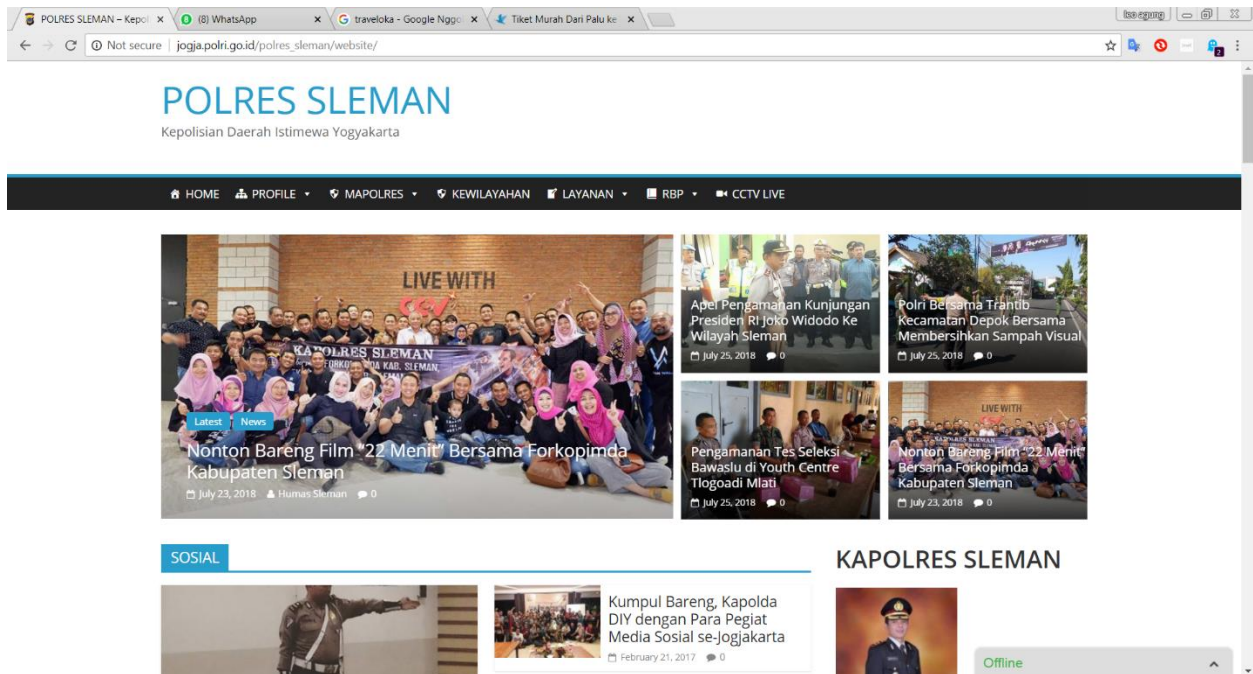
POLRES SLEMAN – Kepol ×
(8) WhatsApp ×
traveloka - Google Nggo ×
Tiket Murah Dari Palu ke ×

Not secure | jogja.polri.go.id/polres_sleman/website/

POLRES SLEMAN
Kepolisian Daerah Istimewa Yogyakarta

HOME PROFILE MAPOLRES KEWILAYAHAN LAYANAN RBP CCTV LIVE

LIVE WITH
KAPOLRES SLEMAN

Latest News
Nonton Bareng Film "22 Menit" Bersama Forkopimda Kabupaten Sleman
July 23, 2018 Humas Sleman 0

Apel Pengamanan Kunjungan Presiden RI Joko Widodo Ke Wilayah Sleman
July 25, 2018 0

Polri Bersama Trantib Kecamatan Depok Bersama Membersihkan Sampah Visual
July 25, 2018 0

Pengamanan Tes Seleksi Bawaslu di Youth Centre Tlogoadi Mlati
July 25, 2018 0

Nonton Bareng Film "22 Menit" Bersama Forkopimda Kabupaten Sleman
July 23, 2018 0

SOSIAL

Kumpul Bareng, Kapolda DIY dengan Para Pegiat Media Sosial se-Jogjakarta
February 21, 2017 0

KAPOLRES SLEMAN

Offline